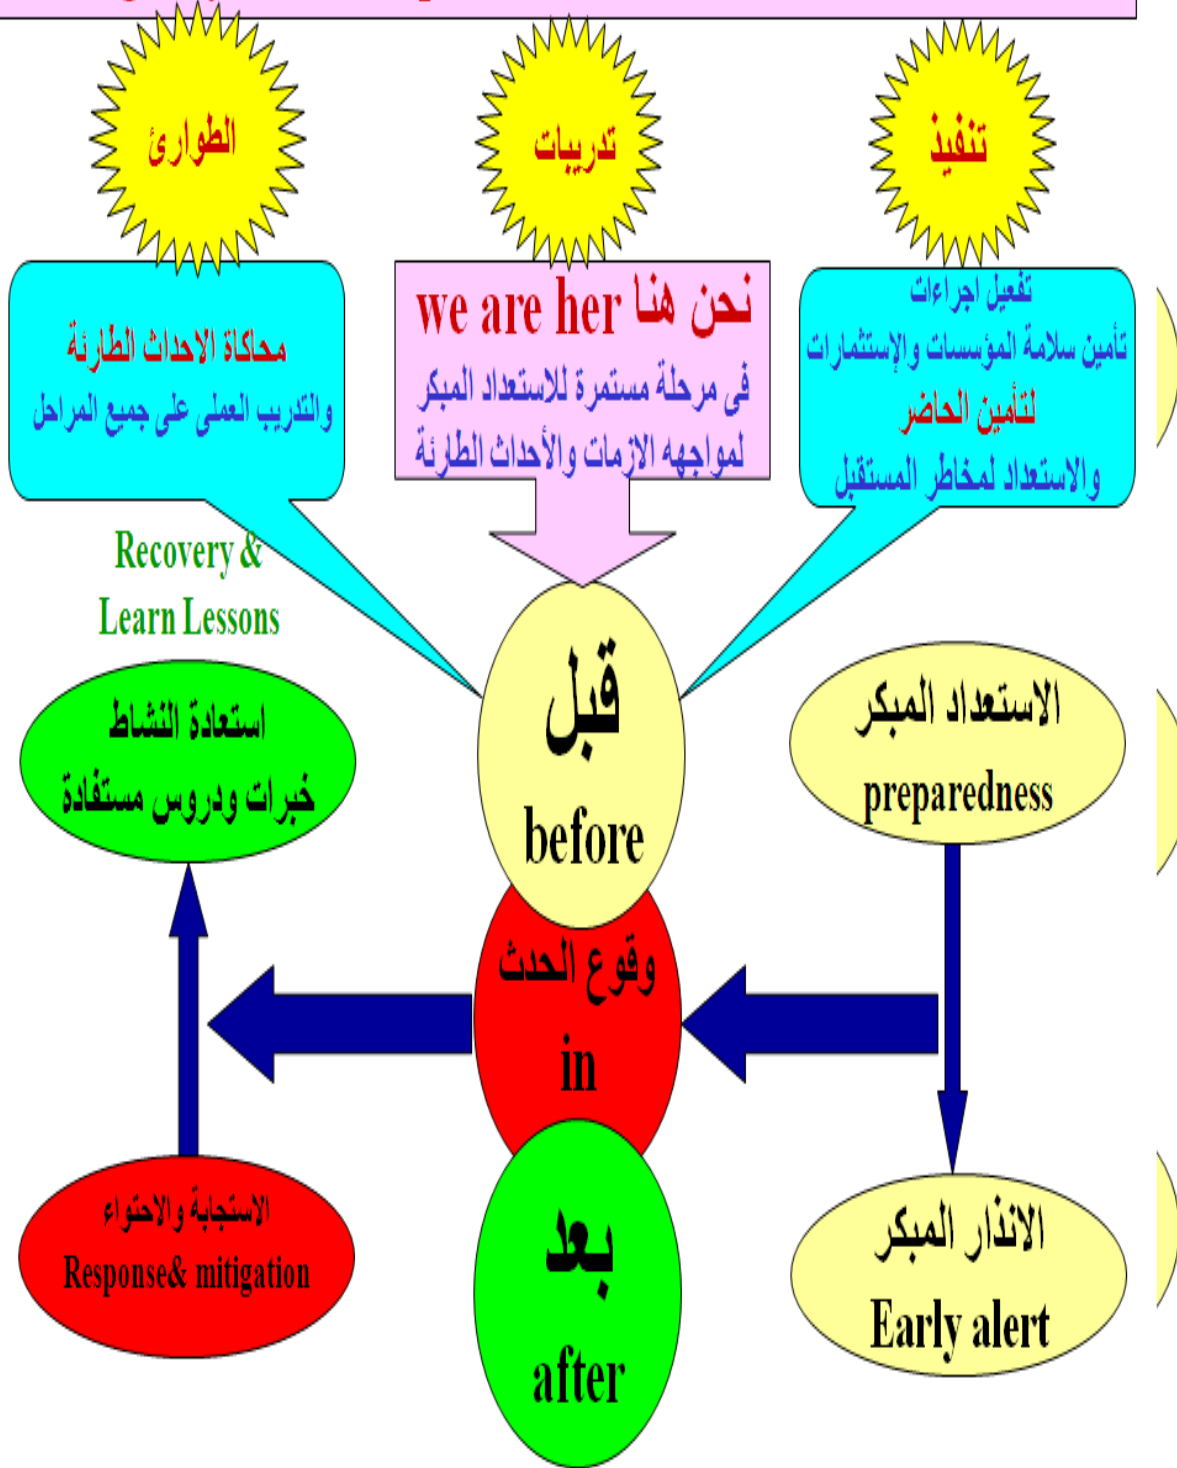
الطوارئ

تدريبات

تنفيذ

محاكاة الاحداث الطارئة
والتدريب العملى على جميع المراحل

we are her نحن هنا
فى مرحلة مستمرة للاستعداد المبكر
لمواجهه الازمات والأحداث الطارئة

تفعيل اجراءات
تأمين سلامة المؤسسات والإستثمارات
لتأمين الحاضر
والاستعداد لمخاطر المستقبل

Recovery &
Learn Lessons

استعادة النشاط
خبرات ودروس مستفادة

قبل
before

الاستعداد المبكر
preparedness

وقوع الحدث
in

الاستجابة والاحتواء
Response& mitigation

بعد
after

الانذار المبكر
Early alert